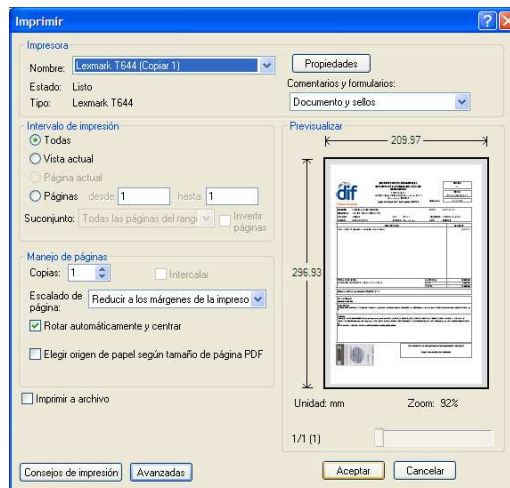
Imprimir

Impresora

Nombre: Lexmark T644 (Copiar 1)

Estado: Listo

Tipo: Lexmark T644

Propiedades

Comentarios y formularios:

Documento y sellos

Intervalo de impresión

Todas

Vista actual

Página actual

Páginas desde: 1 hasta: 1

Subconjunto: Todas las páginas del rango

Invertir páginas

Previsualizar

209.97

296.93

dif

Manejo de páginas

Copias: 1

Intercalar

Escalado de página: Reducir a los márgenes de la impreso

Rotar automáticamente y centrar

Elegir origen de papel según tamaño de página PDF

Imprimir a archivo

Unidad: mm

Zoom: 92%

1/1 (1)

Consejos de impresión

Avanzadas

Aceptar

Cancelar